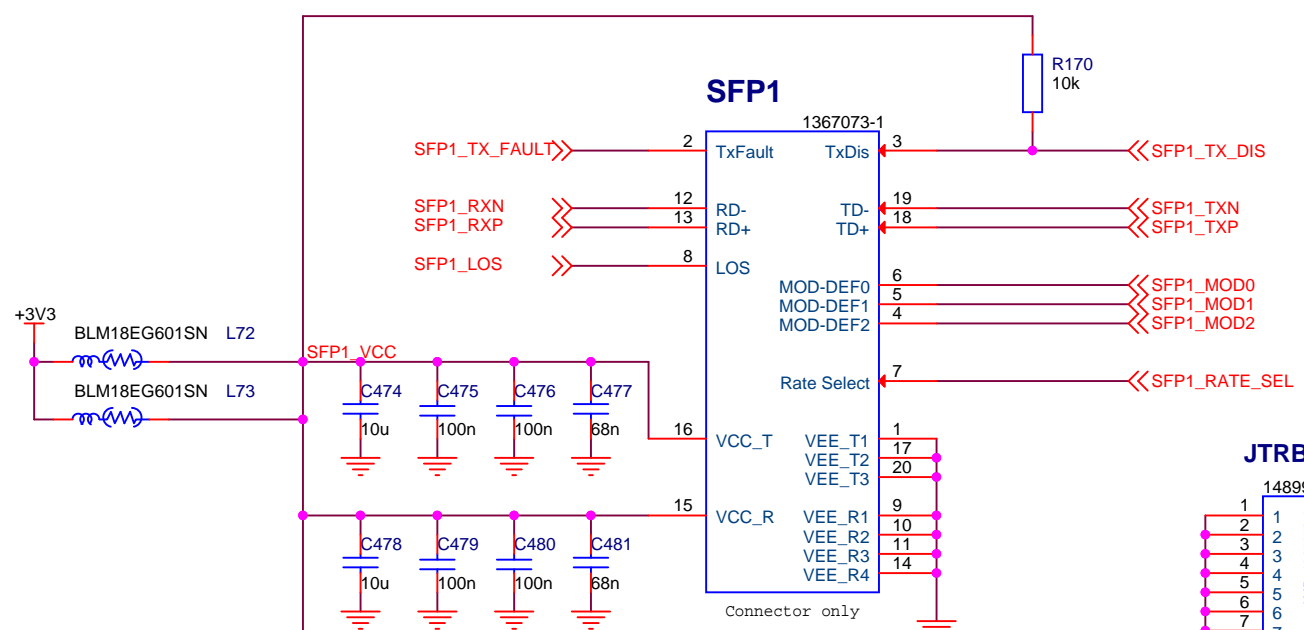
R170
10k

SFP1

1367073-1

SFP1_TX_FAULT 2 TxFault TxDis 3 SFP1_TX_DIS

SFP1_RXN 12 RD- TD- 19 SFP1_TXN
SFP1_RXP 13 RD+ TD+ 18 SFP1_TXP

SFP1_LOS 8 LOS

MOD-DEF0 6 SFP1_MOD0
MOD-DEF1 5 SFP1_MOD1
MOD-DEF2 4 SFP1_MOD2

+3V3
BLM18EG601SN L72
SFP1_VCC
BLM18EG601SN L73

Rate Select 7 SFP1_RATE_SEL

C474 10u
C475 100n
C476 100n
C477 68n

16 VCC_T
VEE_T1 1
VEE_T2 17
VEE_T3 20

15 VCC_R
VEE_R1 9
VEE_R2 10
VEE_R3 11
VEE_R4 14

C478 10u
C479 100n
C480 100n
C481 68n

Connector only

JTRB
1489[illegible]
1 1
2 2
3 3
4 4
5 5
6 6
7 7